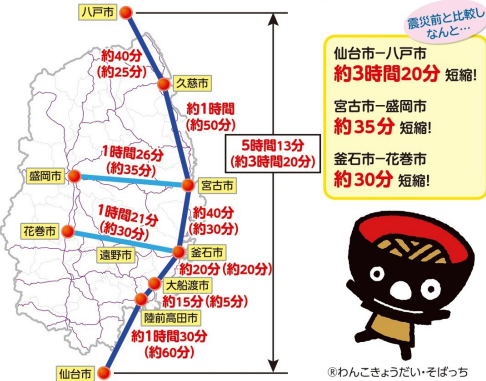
八戸市

約40分
(約25分)

久慈市

約1時間
(約50分)

1時間26分
(約35分)

盛岡市

宮古市

5時間13分
(約3時間20分)

1時間21分
(約30分)

花巻市

約40分
(約30分)

釜石市

遠野市

約20分 (約20分)

大船渡市

約15分 (約5分)

陸前高田市

約1時間30分
(約60分)

仙台市

震災前と比較しなんと…

仙台市ー八戸市
約3時間20分 短縮!

宮古市ー盛岡市
約35分 短縮!

釜石市ー花巻市
約30分 短縮!

®わんこきょうだい・そばっち